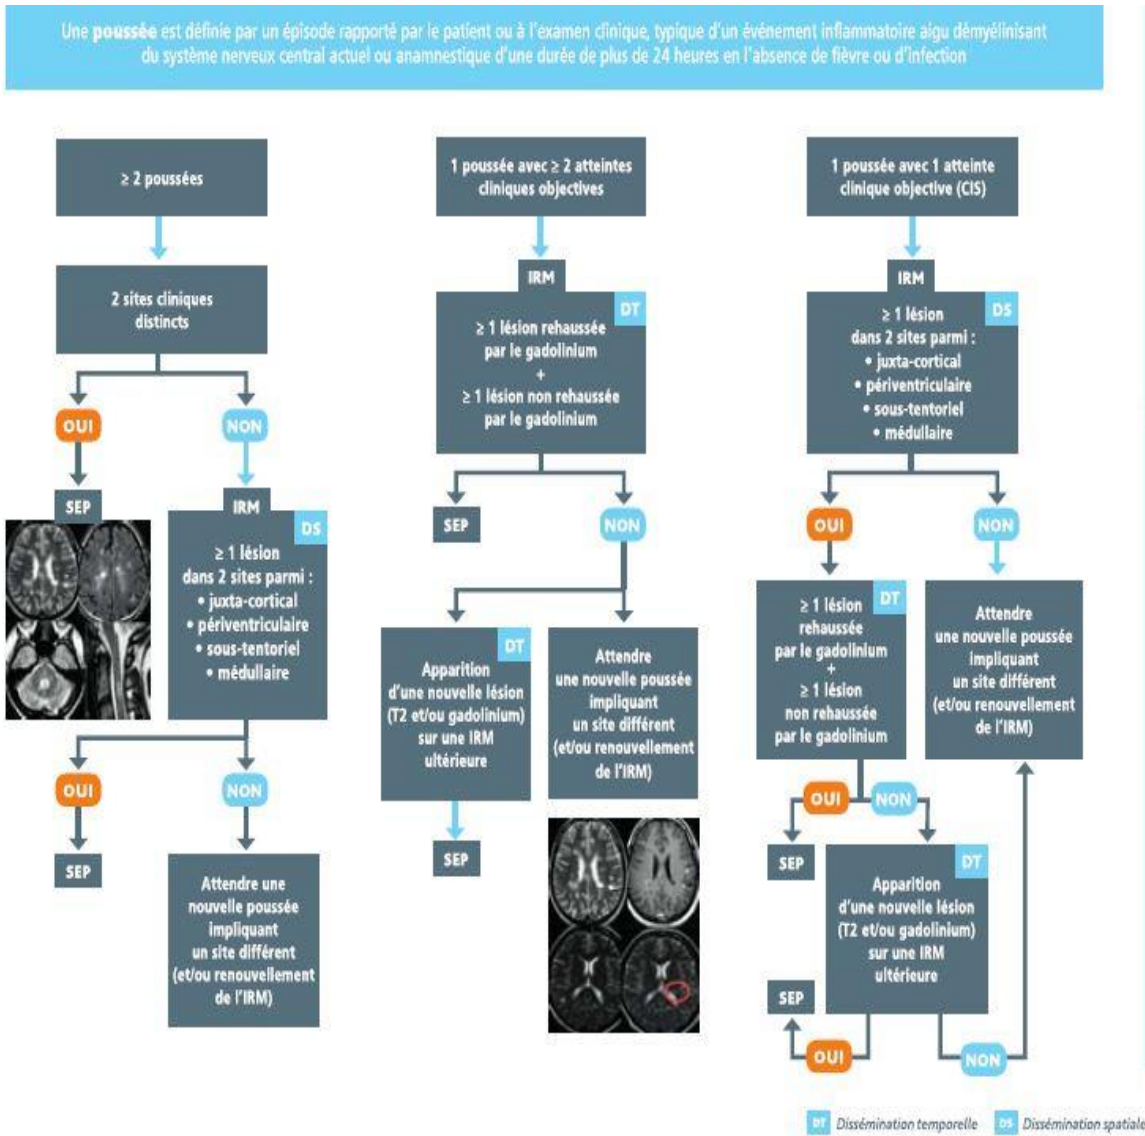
Une **poussée** est définie par un épisode rapporté par le patient ou à l'examen clinique, typique d'un événement inflammatoire aigu démyélinisant du système nerveux central actuel ou anamnestique d'une durée de plus de 24 heures en l'absence de fièvre ou d'infection

≥ 2 poussées

2 sites cliniques distincts

OUI

NON

SEP

IRM

DS

≥ 1 lésion dans 2 sites parmi :
• juxta-cortical
• périventriculaire
• sous-tentoriel
• médullaire

OUI

NON

SEP

Attendre une nouvelle poussée impliquant un site différent (et/ou renouvellement de l'IRM)

1 poussée avec ≥ 2 atteintes cliniques objectives

IRM

DT

≥ 1 lésion rehaussée par le gadolinium
+
≥ 1 lésion non rehaussée par le gadolinium

SEP

NON

DT

Apparition d'une nouvelle lésion (T2 et/ou gadolinium) sur une IRM ultérieure

Attendre une nouvelle poussée impliquant un site différent (et/ou renouvellement de l'IRM)

SEP

1 poussée avec 1 atteinte clinique objective (CIS)

IRM

DS

≥ 1 lésion dans 2 sites parmi :
• juxta-cortical
• périventriculaire
• sous-tentoriel
• médullaire

OUI

NON

DT

≥ 1 lésion rehaussée par le gadolinium
+
≥ 1 lésion non rehaussée par le gadolinium

Attendre une nouvelle poussée impliquant un site différent (et/ou renouvellement de l'IRM)

OUI

NON

SEP

DT

Apparition d'une nouvelle lésion (T2 et/ou gadolinium) sur une IRM ultérieure

SEP

OUI

NON

DT Dissémination temporelle

DS Dissémination spatiale